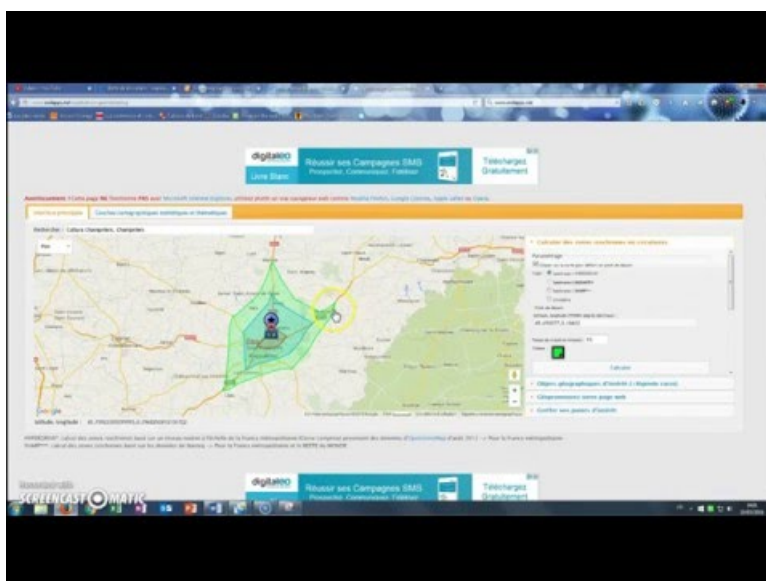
digitaleo
Livre Blanc
Réussir ses Campagnes SMS
Prospecter, Communiquer, Fidéliser
Téléchargez Gratuitement

Avertissement : Cette page NE fonctionne PAS avec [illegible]

Interface principale
Couches cartographiques statistiques et thématiques

Rechercher : Cabara Champelles, Champelles

Plan

Google

latitude, longitude : 45.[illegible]

Calculer des zones isochrones ou circulaires

Calculer

Objets géographiques d'intérêt à (légende carte)

Géoprovenance avec page web

Gestion des points d'intérêt

digitaleo
Réussir ses Campagnes SMS
Prospecter, Communiquer, Fidéliser
Téléchargez Gratuitement

Recorded with
SCREENCAST-O-MATIC